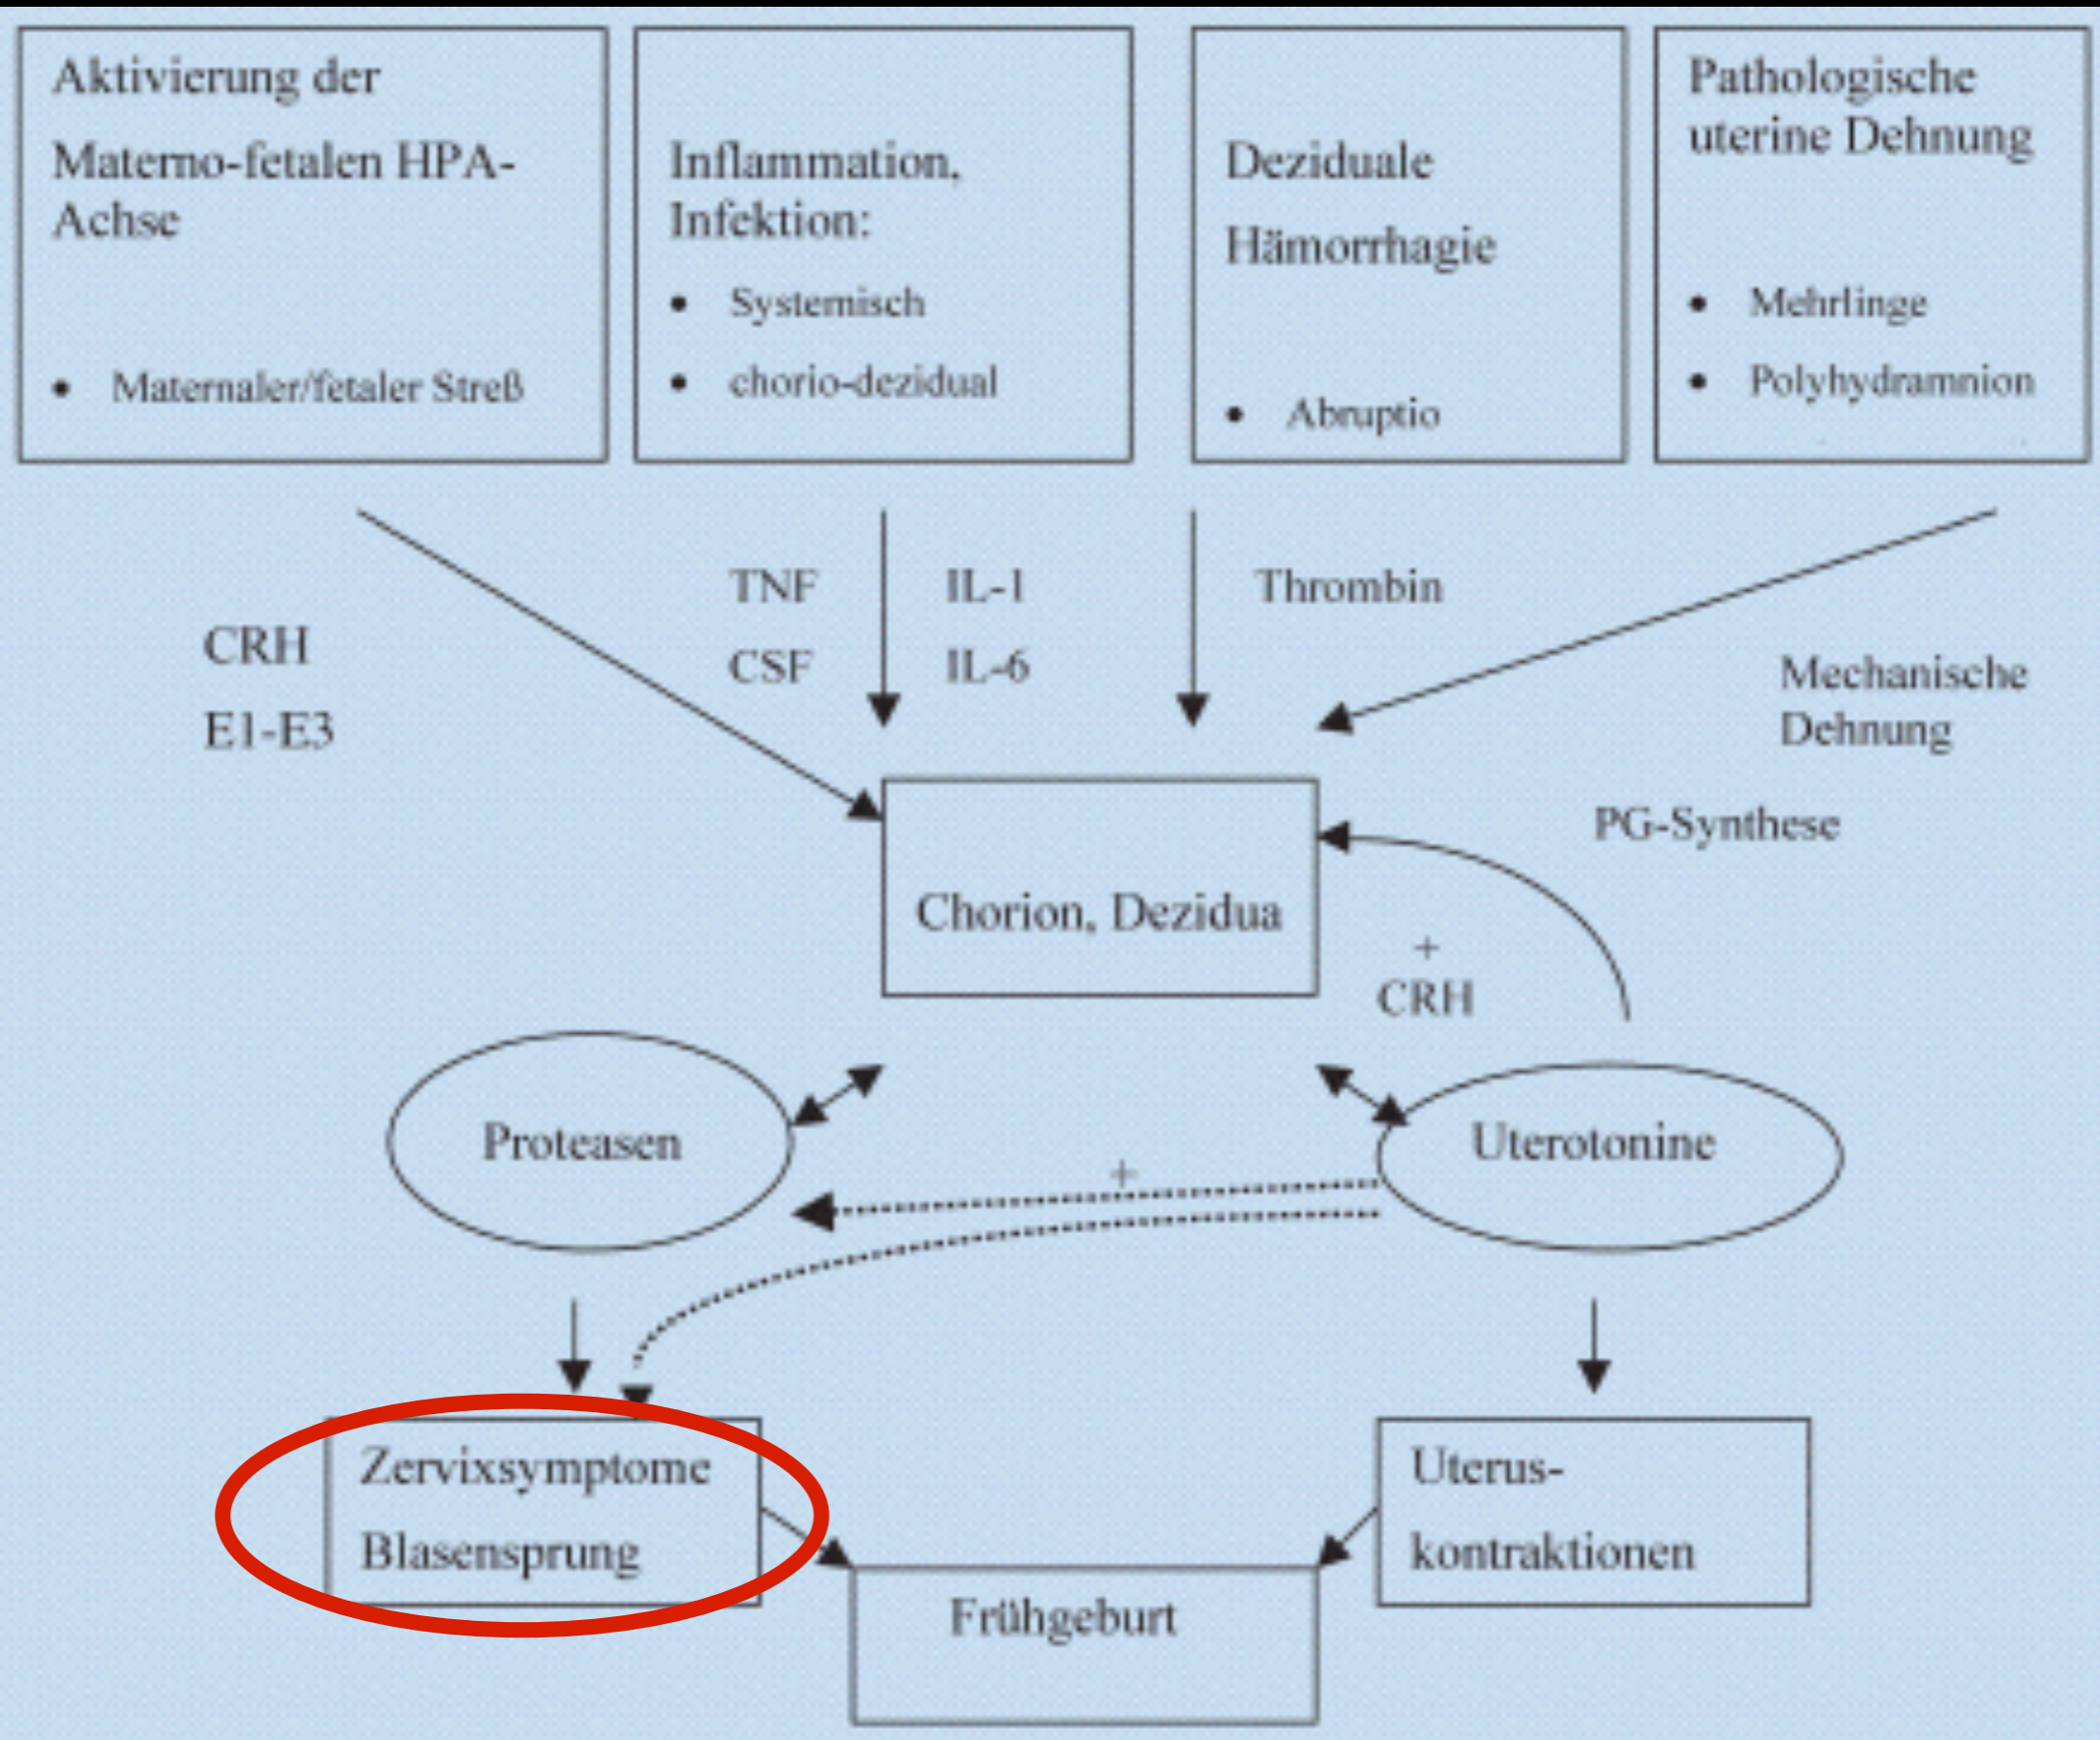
Aktivierung der Materno-fetalen HPA-Achse

• Maternaler/fetaler Streß

Inflammation, Infektion:

• Systemisch
• chorio-dezidual

Deziduale Hämorrhagie

• Abruptio

Pathologische uterine Dehnung

• Mehrlinge
• Polyhydramnion

TNF
CSF

IL-1
IL-6

Thrombin

CRH
E1-E3

Mechanische Dehnung

PG-Synthese

Chorion, Dezidua

+
CRH

Proteasen

Uterotonine

+

Zervixsymptome
Blasensprung

Uterus-kontraktionen

Frühgeburt